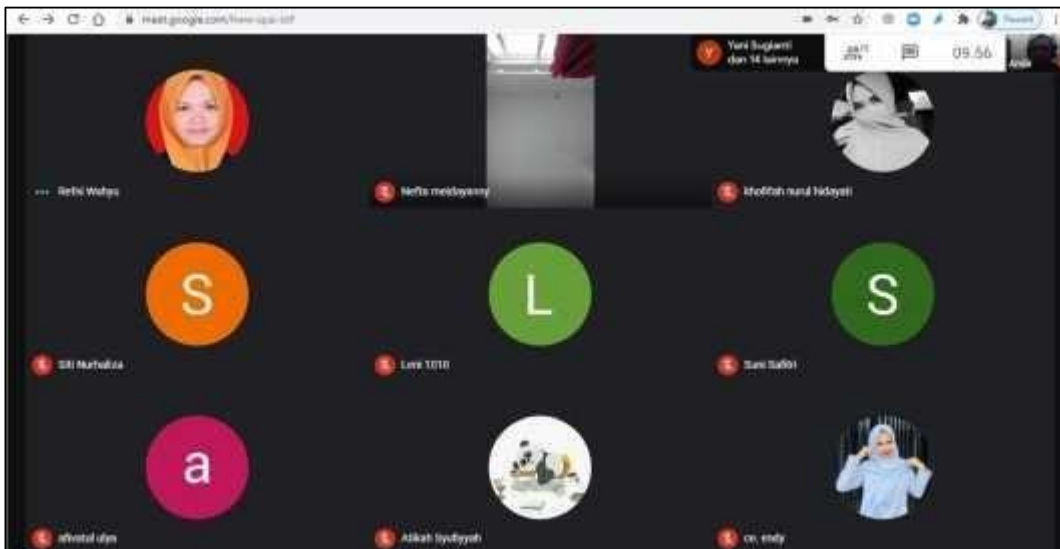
meet.google.com/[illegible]

Yani Sugianti dan 14 lainnya

09.56

Refki Wahyu

Nefta meidayanny

Kholifah nurul hidayati

S

Siti Nurhaliza

L

Leni 1010

S

Suni Safitri

a

afinatul ulya

Atikah Syafiyyah

cn. endy